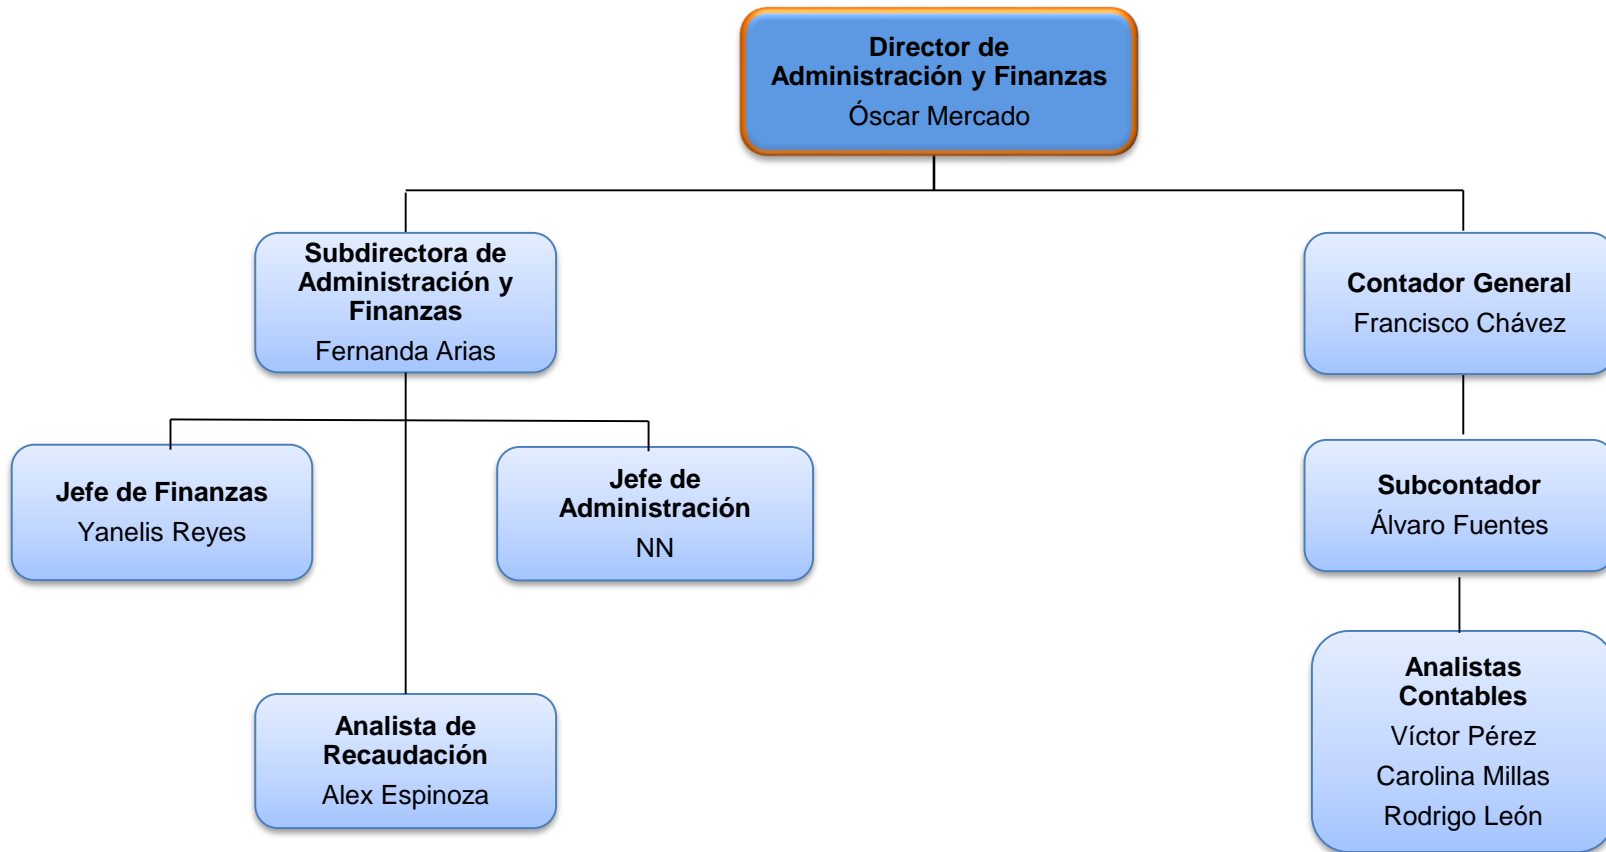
Director de Administración y Finanzas
Óscar Mercado

Subdirectora de Administración y Finanzas
Fernanda Arias

Contador General
Francisco Chávez

Jefe de Finanzas
Yanelis Reyes

Jefe de Administración
NN

Subcontador
Álvaro Fuentes

Analista de Recaudación
Alex Espinoza

Analistas Contables
Víctor Pérez
Carolina Millas
Rodrigo León